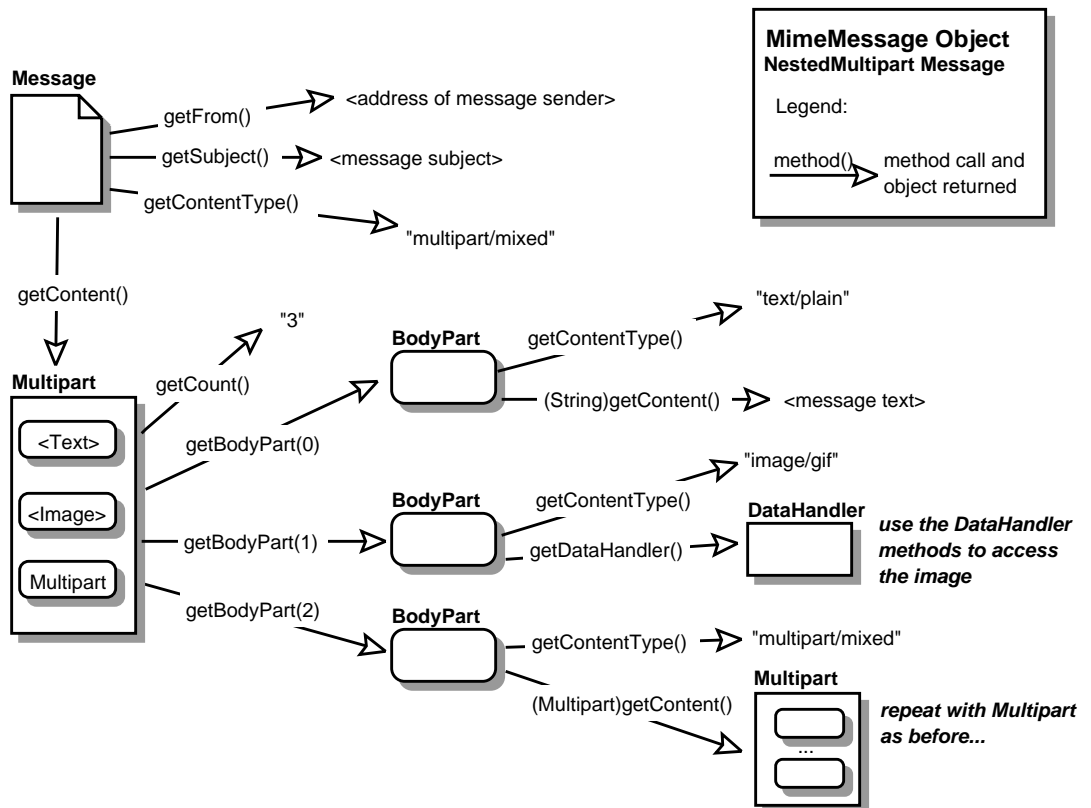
MimeMessage Object
NestedMultipart Message

Legend:

method() method call and object returned

Message

getFrom() <address of message sender>

getSubject() <message subject>

getContentType() "multipart/mixed"

getContent()

Multipart

<Text>

<Image>

Multipart

getCount() "3"

getBodyPart(0)

BodyPart

getContentType() "text/plain"

(String)getContent() <message text>

getBodyPart(1)

BodyPart

getContentType() "image/gif"

getDataHandler()

DataHandler

use the DataHandler methods to access the image

getBodyPart(2)

BodyPart

getContentType() "multipart/mixed"

(Multipart)getContent()

Multipart

...

repeat with Multipart as before...